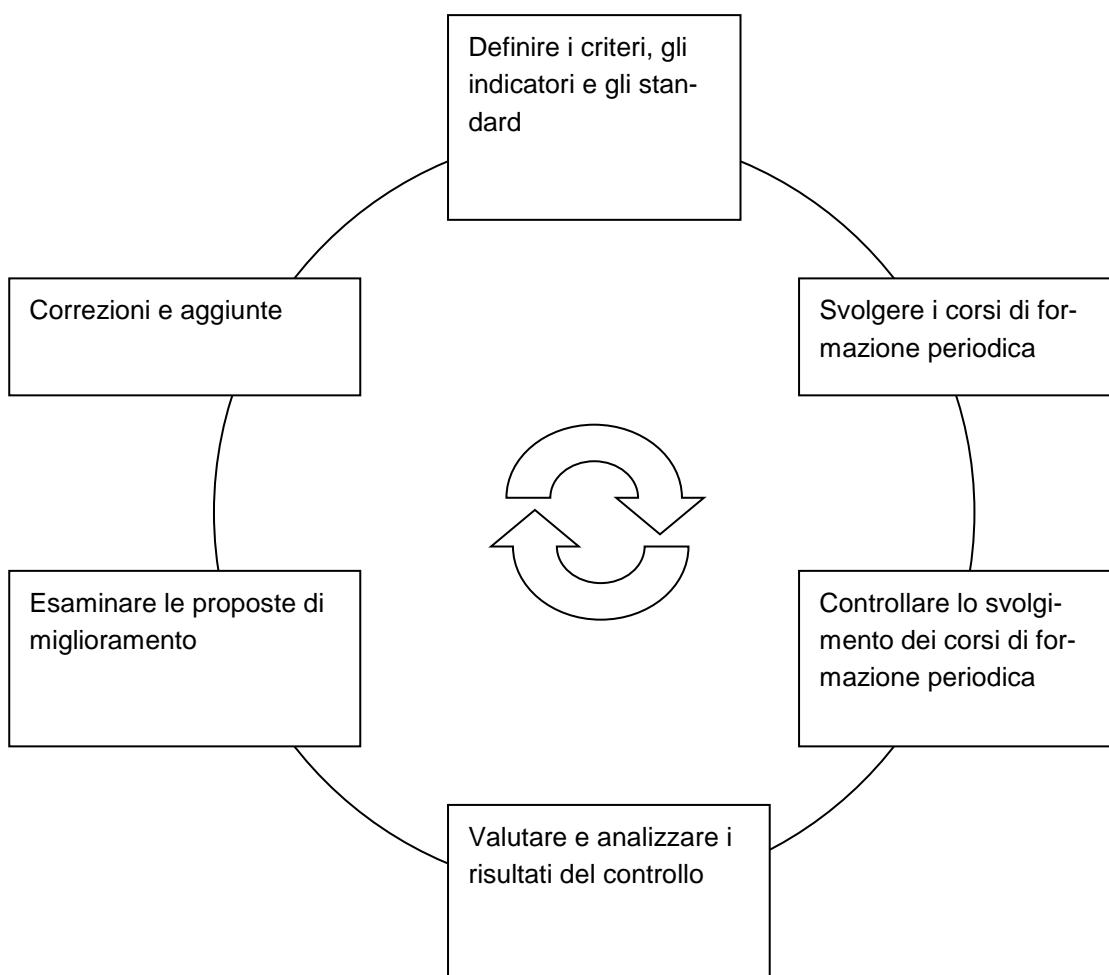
Definire i criteri, gli indicatori e gli standard

Svolgere i corsi di formazione periodica

Controllare lo svolgimento dei corsi di formazione periodica

Valutare e analizzare i risultati del controllo

Esaminare le proposte di miglioramento

Correzioni e aggiunte